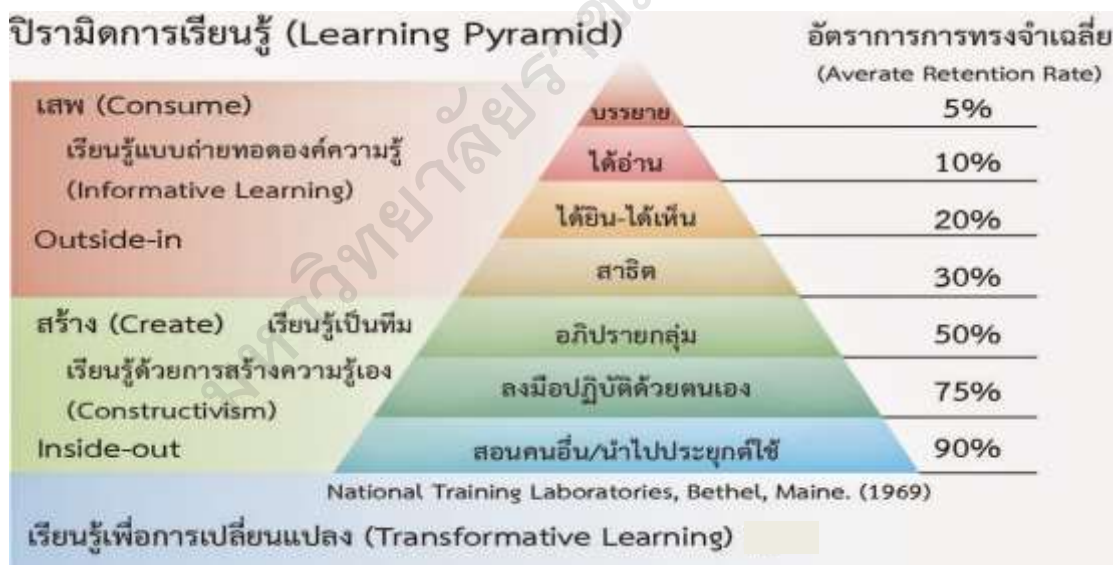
ปิรามิดการเรียนรู้ (Learning Pyramid)

อัตราการการทรงจำเฉลี่ย
(Averate Retention Rate)

เสพ (Consume)
เรียนรู้แบบถ่ายทอดองค์ความรู้
(Informative Learning)
Outside-in

สร้าง (Create) เรียนรู้เป็นทีม
เรียนรู้ด้วยการสร้างความรู้เอง
(Constructivism)
Inside-out

บรรยาย 5%
ได้อ่าน 10%
ได้ยิน-ได้เห็น 20%
สาธิต 30%
อภิปรายกลุ่ม 50%
ลงมือปฏิบัติด้วยตนเอง 75%
สอนคนอื่น/นำไปประยุกต์ใช้ 90%

National Training Laboratories, Bethel, Maine. (1969)

เรียนรู้เพื่อการเปลี่ยนแปลง (Transformative Learning)

มหาวิทยาลัยราช